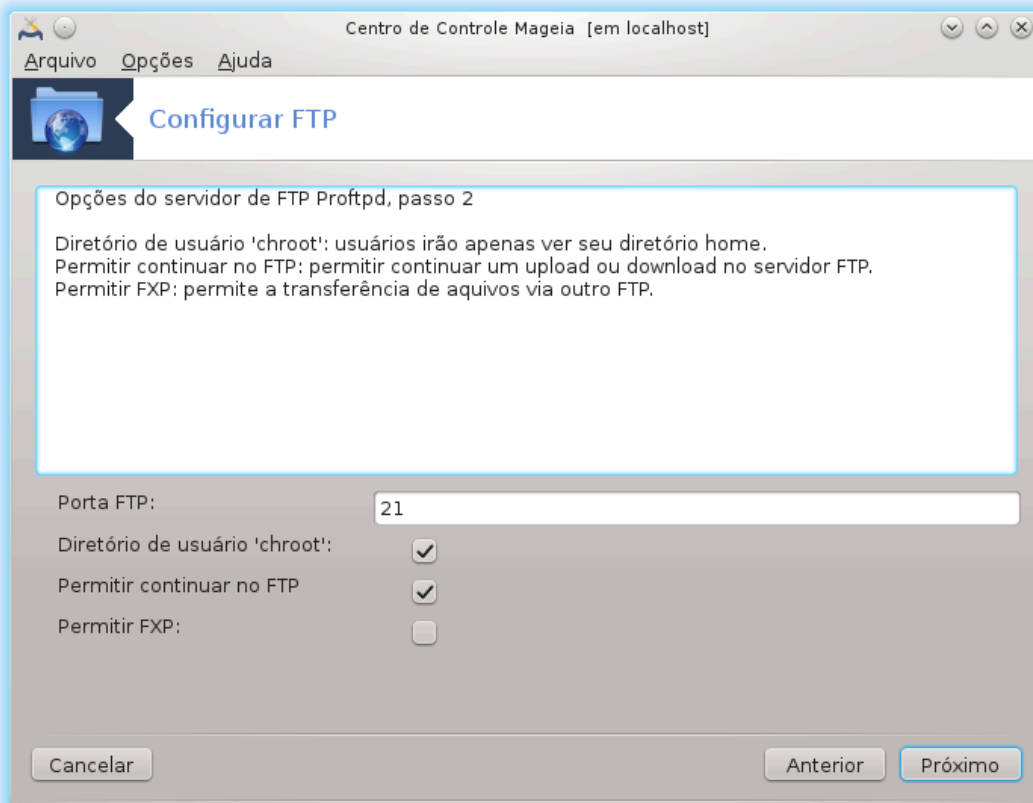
Centro de Controle Mageia [em localhost]

Arquivo Opções Ajuda

Configurar FTP

Opções do servidor de FTP Proftpd, passo 2

Diretório de usuário 'chroot': usuários irão apenas ver seu diretório home.
Permitir continuar no FTP: permitir continuar um upload ou download no servidor FTP.
Permitir FXP: permite a transferência de aquivos via outro FTP.

Porta FTP: 21

Diretório de usuário 'chroot':

Permitir continuar no FTP

Permitir FXP:

Cancelar

Anterior

Próximo